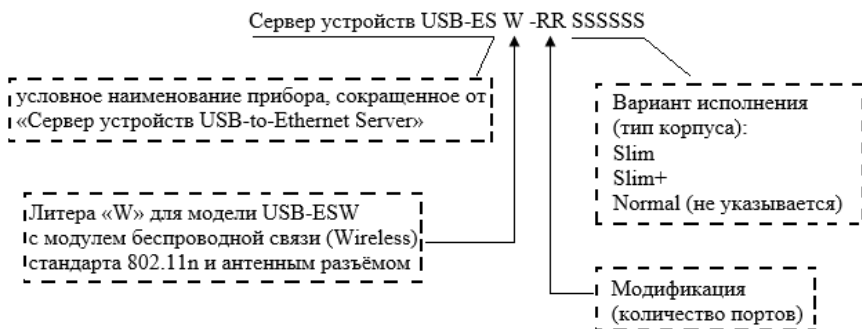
Сервер устройств USB-ES W -RR SSSSSS

условное наименование прибора, сокращенное от «Сервер устройств USB-to-Ethernet Server»

Вариант исполнения (тип корпуса):
Slim
Slim+
Normal (не указывается)

Литера «W» для модели USB-ESW с модулем беспроводной связи (Wireless) стандарта 802.11n и антенным разъёмом

Модификация (количество портов)